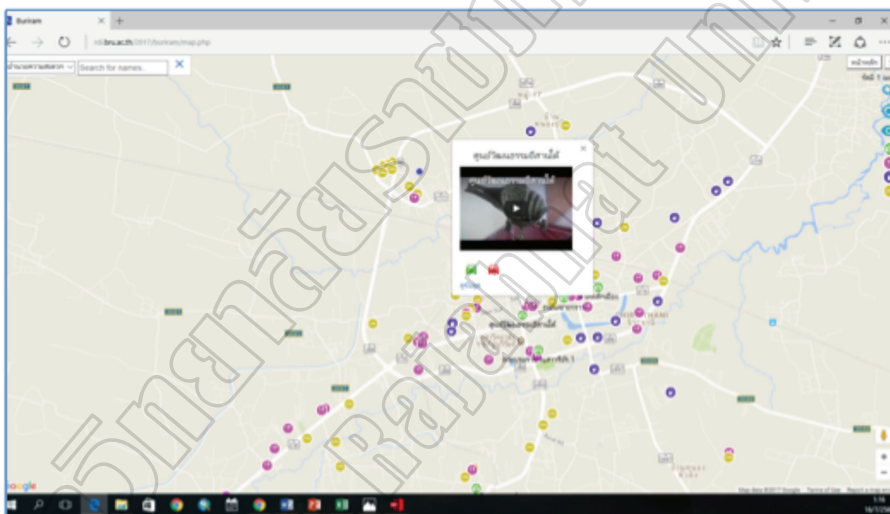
Buriram
rdi.bru.ac.th/2017/buriram/map.php
Search for names.
ศูนย์วัฒนธรรมอีสานใต้
ศูนย์วัฒนธรรมอีสานใต้
หน้าหลัก
Google
Map data ©2017 Google Terms of Use Report a map error
วิทยาลัยราชภัฏ
Rajabhat Uni